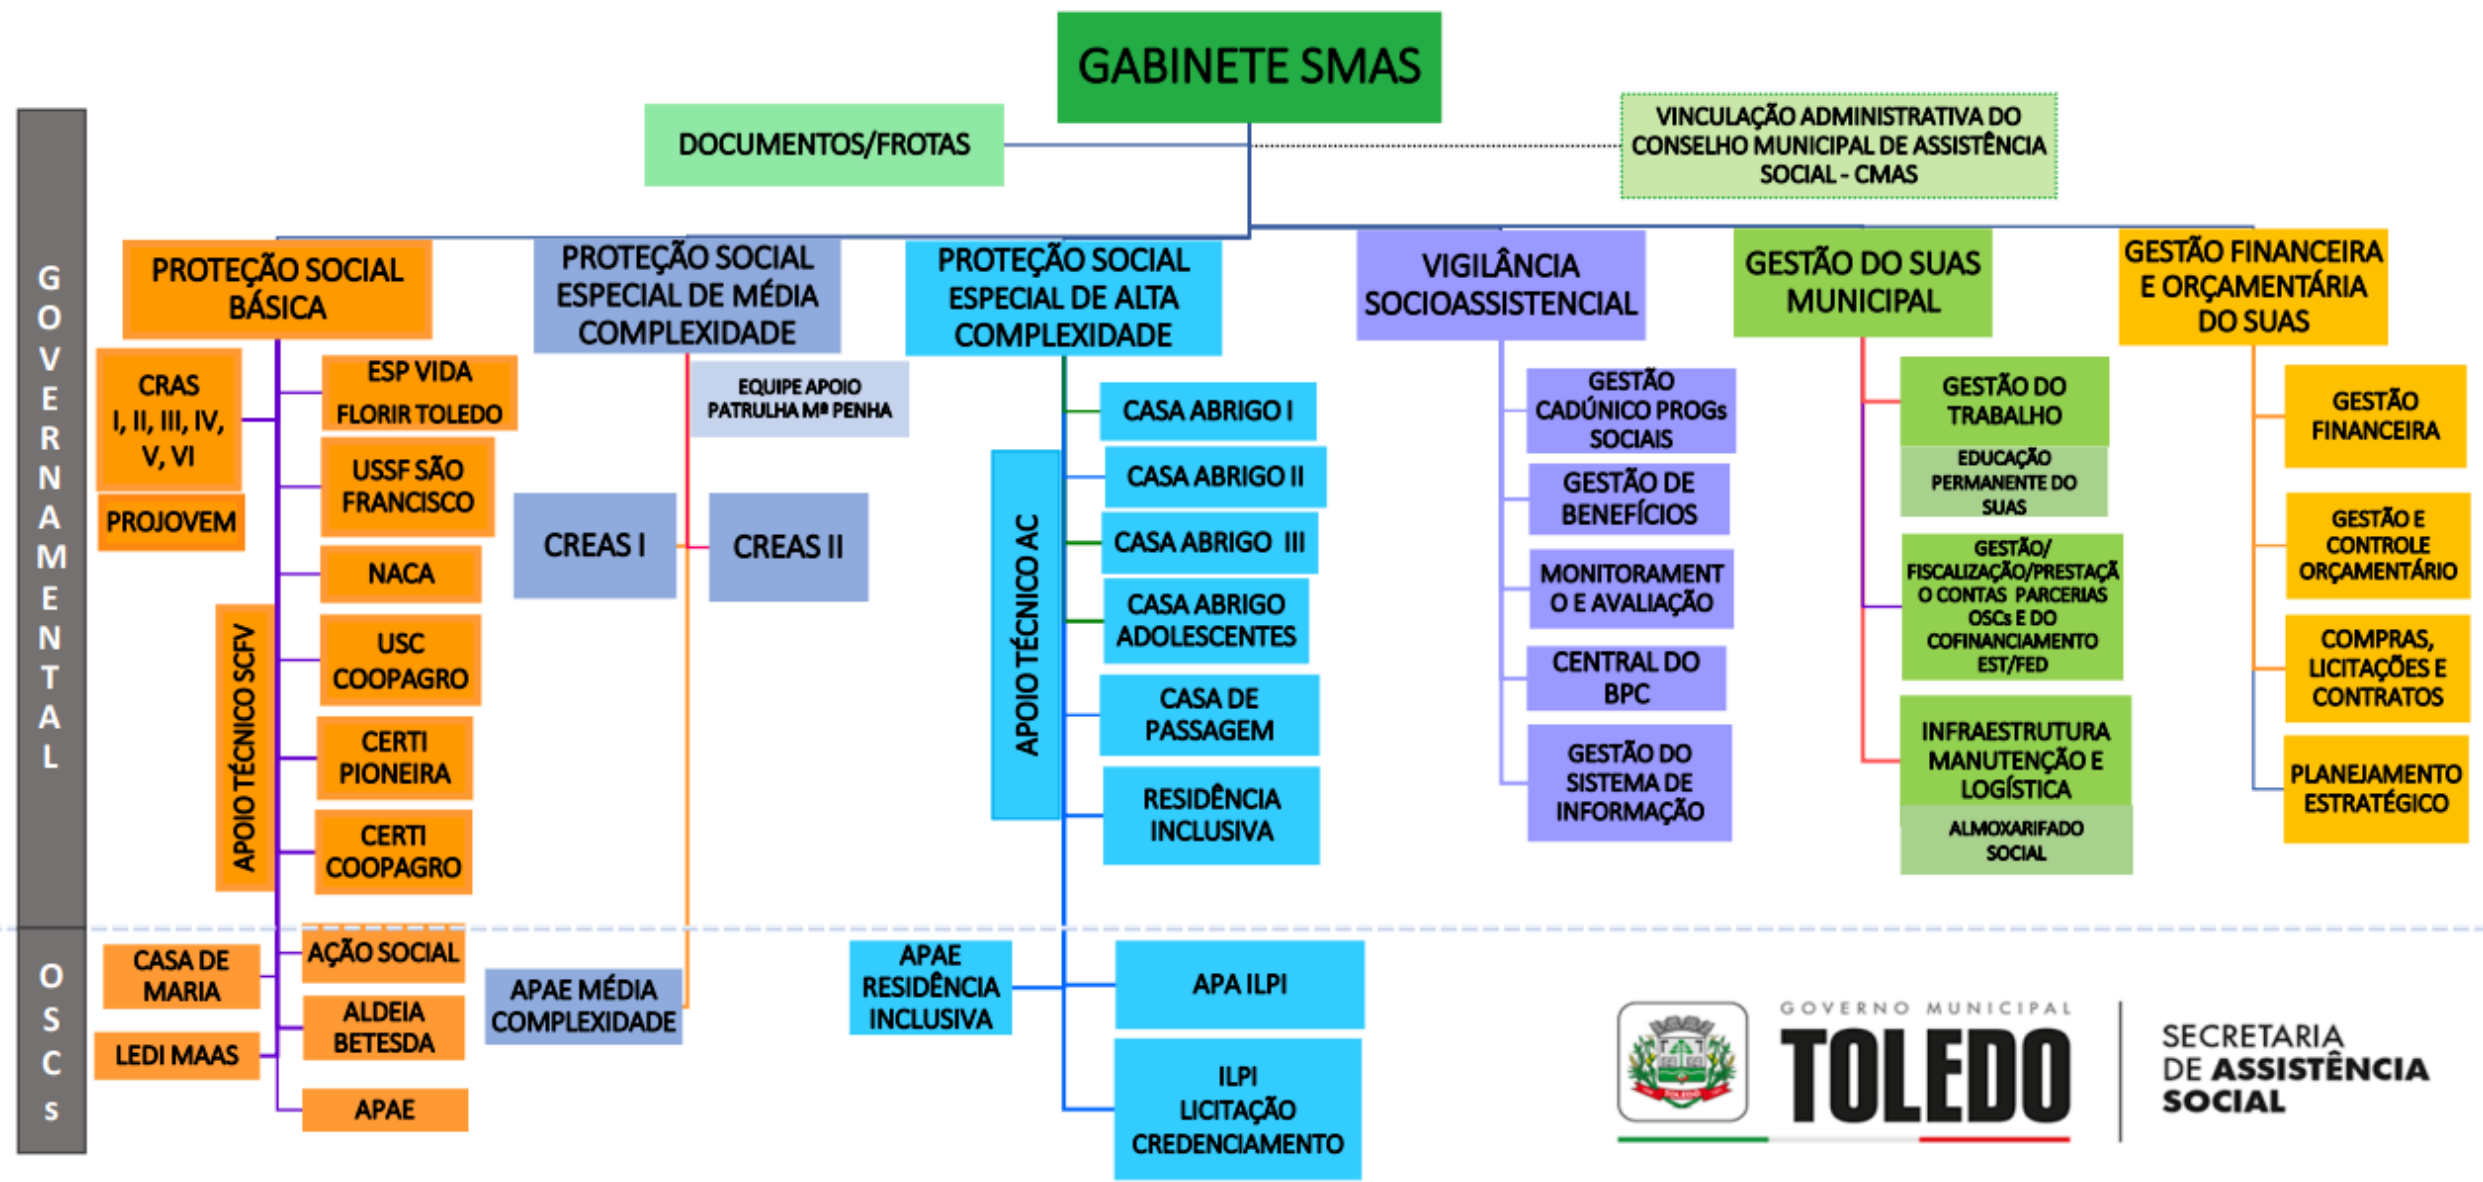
GABINETE SMAS

DOCUMENTOS/FROTAS

VINCULAÇÃO ADMINISTRATIVA DO CONSELHO MUNICIPAL DE ASSISTÊNCIA SOCIAL - CMAS

GOVERNAMENTAL

PROTEÇÃO SOCIAL BÁSICA

CRAS I, II, III, IV, V, VI

PROJOVEM

ESP VIDA FLORIR TOLEDO

USSF SÃO FRANCISCO

NACA

USC COOPAGRO

CERTI PIONEIRA

CERTI COOPAGRO

APOIO TÉCNICO SCFV

PROTEÇÃO SOCIAL ESPECIAL DE MÉDIA COMPLEXIDADE

EQUIPE APOIO PATRULHA Mª PENHA

CREAS I

CREAS II

PROTEÇÃO SOCIAL ESPECIAL DE ALTA COMPLEXIDADE

APOIO TÉCNICO AC

CASA ABRIGO I

CASA ABRIGO II

CASA ABRIGO III

CASA ABRIGO ADOLESCENTES

CASA DE PASSAGEM

RESIDÊNCIA INCLUSIVA

VIGILÂNCIA SOCIOASSISTENCIAL

GESTÃO CADÚNICO PROGs SOCIAIS

GESTÃO DE BENEFÍCIOS

MONITORAMENTO E AVALIAÇÃO

CENTRAL DO BPC

GESTÃO DO SISTEMA DE INFORMAÇÃO

GESTÃO DO SUAS MUNICIPAL

GESTÃO DO TRABALHO

EDUCAÇÃO PERMANENTE DO SUAS

GESTÃO/ FISCALIZAÇÃO/PRESTAÇÃO CONTAS PARCERIAS OSCs E DO COFINANCIAMENTO EST/FED

INFRAESTRUTURA MANUTENÇÃO E LOGÍSTICA

ALMOXARIFADO SOCIAL

GESTÃO FINANCEIRA E ORÇAMENTÁRIA DO SUAS

GESTÃO FINANCEIRA

GESTÃO E CONTROLE ORÇAMENTÁRIO

COMPRAS, LICITAÇÕES E CONTRATOS

PLANEJAMENTO ESTRATÉGICO

OSCs

CASA DE MARIA

LEDI MAAS

AÇÃO SOCIAL

ALDEIA BETESDA

APAE

APAE MÉDIA COMPLEXIDADE

APAE RESIDÊNCIA INCLUSIVA

APA ILPI

ILPI LICITAÇÃO CREDENCIAMENTO

GOVERNO MUNICIPAL TOLEDO

SECRETARIA DE ASSISTÊNCIA SOCIAL